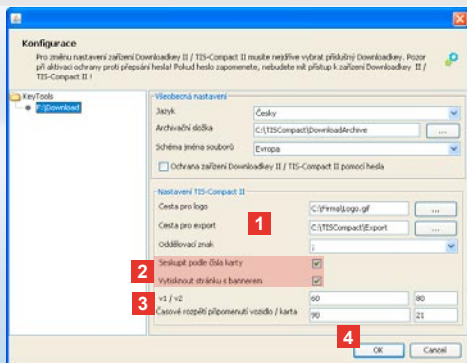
Konfigurace

Pro změnu nastavení zařízení Downloadkey II / TIS-Compact II musíte nejdříve vybrat příslušný Downloadkey. Pozor při aktivaci ochrany proti přepsání hesla! Pokud heslo zapomenete, nebudete mít přístup k zařízení Downloadkey II / TIS-Compact II !

KeyTools
F:\Download

Všeobecná nastavení
Jazyk | Česky
Archivační složka | C:\TISCompact\DownloadArchive | ...
Schéma jména souborů | Evropa
Ochrana zařízení Downloadkey II / TIS-Compact II pomocí hesla

Nastavení TIS-Compact II
Cesta pro logo | C:\Firma\Logo.gif | ...
Cesta pro export | C:\TISCompact\Export | ...
Oddělovací znak | ;
Seskupit podle čísla karty
Vytisknout stránku s bannerem
v1 / v2 | 60 | 80
Časové rozpětí připomenutí vozidlo / karta | 90 | 21

1
2
3
4

OK
Cancel